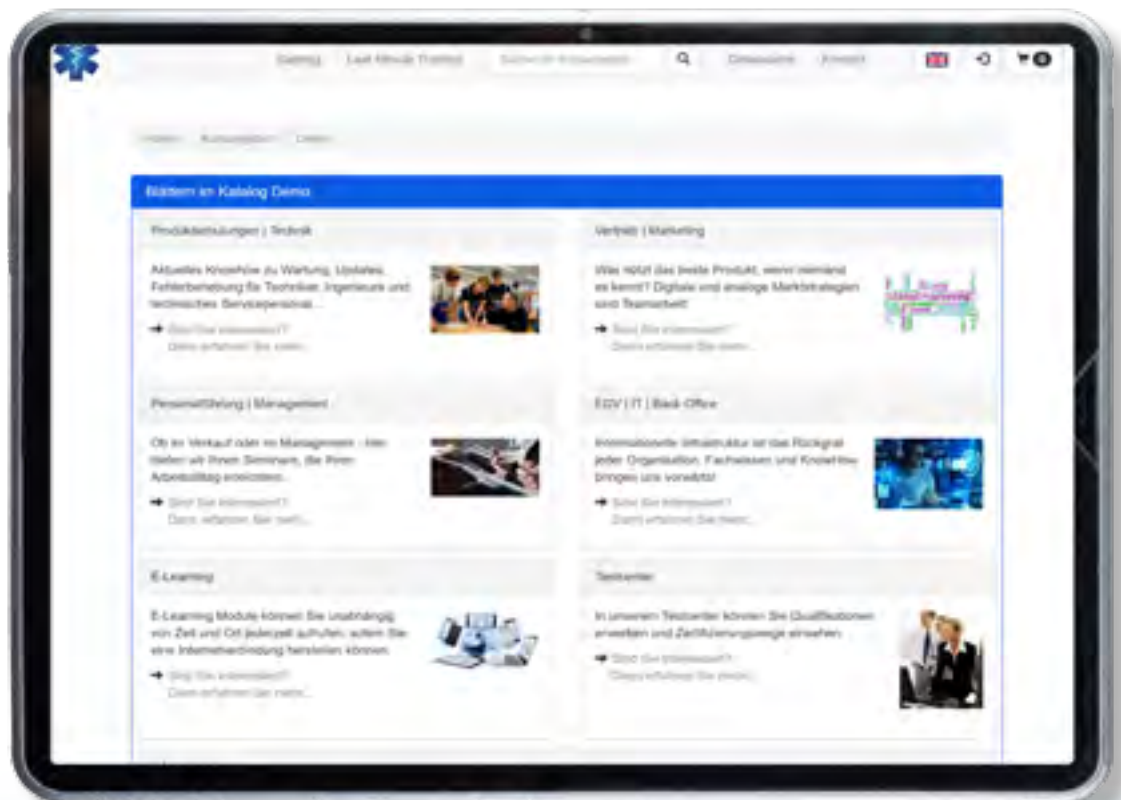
Katalog Last Minute Trainings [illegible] Downloads Kontakt 0

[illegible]

Blättern im Katalog Demo

Produktschulungen | Technik

Aktuelles Knowhow zu Wartung, Updates, Fehlerbehebung für Techniker, Ingenieure und technisches Servicepersonal...

Sind Sie interessiert? Dann erfahren Sie mehr...

Vertrieb | Marketing

Was nützt das beste Produkt, wenn niemand es kennt? Digitale und analoge Marktstrategien sind Teamarbeit!

Sind Sie interessiert? Dann erfahren Sie mehr...

Personalführung | Management

Ob im Verkauf oder im Management - hier bieten wir Ihnen Seminare, die Ihren Arbeitsalltag erleichtern...

Sind Sie interessiert? Dann erfahren Sie mehr...

EDV | IT | Back-Office

Innovationsfreie Infrastruktur ist das Rückgrat jeder Organisation. Fachwissen und Knowhow bringen uns voran!

Sind Sie interessiert? Dann erfahren Sie mehr...

E-Learning

E-Learning Module können Sie unabhängig von Zeit und Ort jederzeit aufrufen, sofern Sie eine Internetverbindung herstellen können.

Sind Sie interessiert? Dann erfahren Sie mehr...

Testcenter

In unserem Testcenter können Sie Qualifikationen erwerben und Zertifizierungswege einsehen.

Sind Sie interessiert? Dann erfahren Sie mehr...